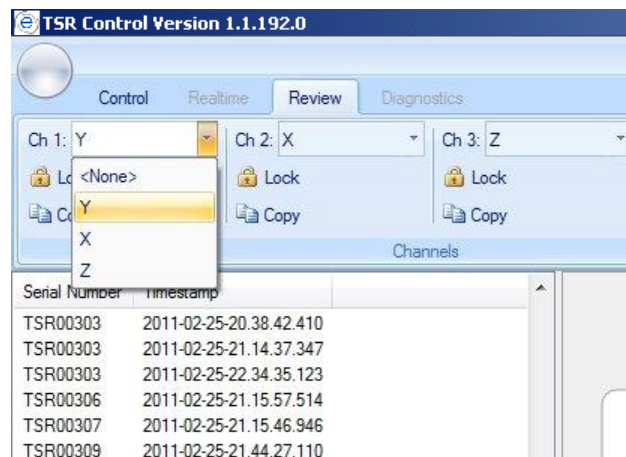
TSR Control Version 1.1.192.0

Control Realtime Review Diagnostics

Ch 1: Y
Lo
Co
<None>
Y
X
Z

Ch 2: X
Lock
Copy

Ch 3: Z
Lock
Copy

Channels

| Serial Number | Timestamp |
|---|---|
| TSR00303 | 2011-02-25-20.38.42.410 |
| TSR00303 | 2011-02-25-21.14.37.347 |
| TSR00303 | 2011-02-25-22.34.35.123 |
| TSR00306 | 2011-02-25-21.15.57.514 |
| TSR00307 | 2011-02-25-21.15.46.946 |
| TSR00309 | 2011-02-25-21.44.27.110 |